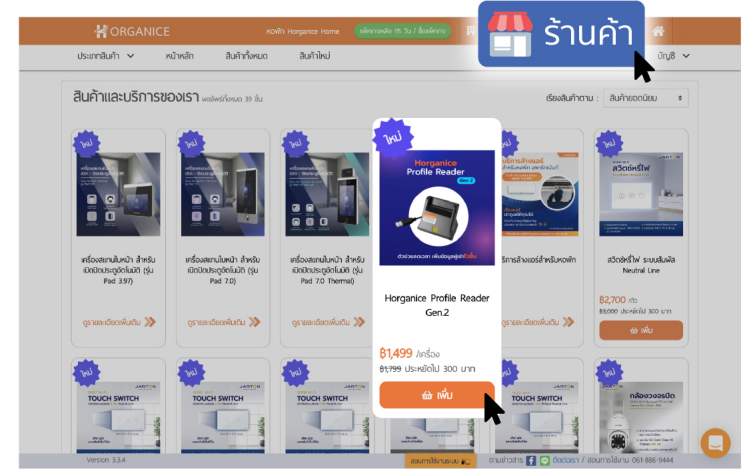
ORGANICE
หน้าหลัก Horganice Home
เหลือเวลาอีก 15 วัน / ซื้อแพ็คเกจ
ร้านค้า
ประเภทสินค้า
หน้าหลัก
สินค้าทั้งหมด
สินค้าใหม่
บัญชี

สินค้าและบริการของเรา ผลลัพธ์ทั้งหมด 39 ชิ้น
เรียงสินค้าตาม : สินค้ายอดนิยม

ใหม่
เครื่องสแกนใบหน้า สำหรับเปิดปิดประตูอัตโนมัติ (รุ่น Pad 3.97)
ดูรายละเอียดเพิ่มเติม

ใหม่
เครื่องสแกนใบหน้า สำหรับเปิดปิดประตูอัตโนมัติ (รุ่น Pad 7.0)
ดูรายละเอียดเพิ่มเติม

ใหม่
เครื่องสแกนใบหน้า สำหรับเปิดปิดประตูอัตโนมัติ (รุ่น Pad 7.0 Thermal)
ดูรายละเอียดเพิ่มเติม

ใหม่
Horganice Profile Reader Gen.2
Horganice Profile Reader Gen.2
฿1,499 /เครื่อง
฿1,799 ประหยัดไป 300 บาท
เพิ่ม

บริการล้างแอร์สำหรับหอพัก

ใหม่
สวิตช์ไฟ
สวิตช์หรี่ไฟ ระบบสัมผัส Neutral Line
฿2,700 /ตัว
฿3,000 ประหยัดไป 300 บาท
เพิ่ม

ใหม่
TOUCH SWITCH
ใหม่
TOUCH SWITCH
ใหม่
TOUCH SWITCH
ใหม่
กล้องวงจรปิด

Version 3.3.4
สอนการใช้งานระบบ
ติดตามข่าวสาร
ติดต่อเรา / สอบถามการใช้งาน 061-886-9444